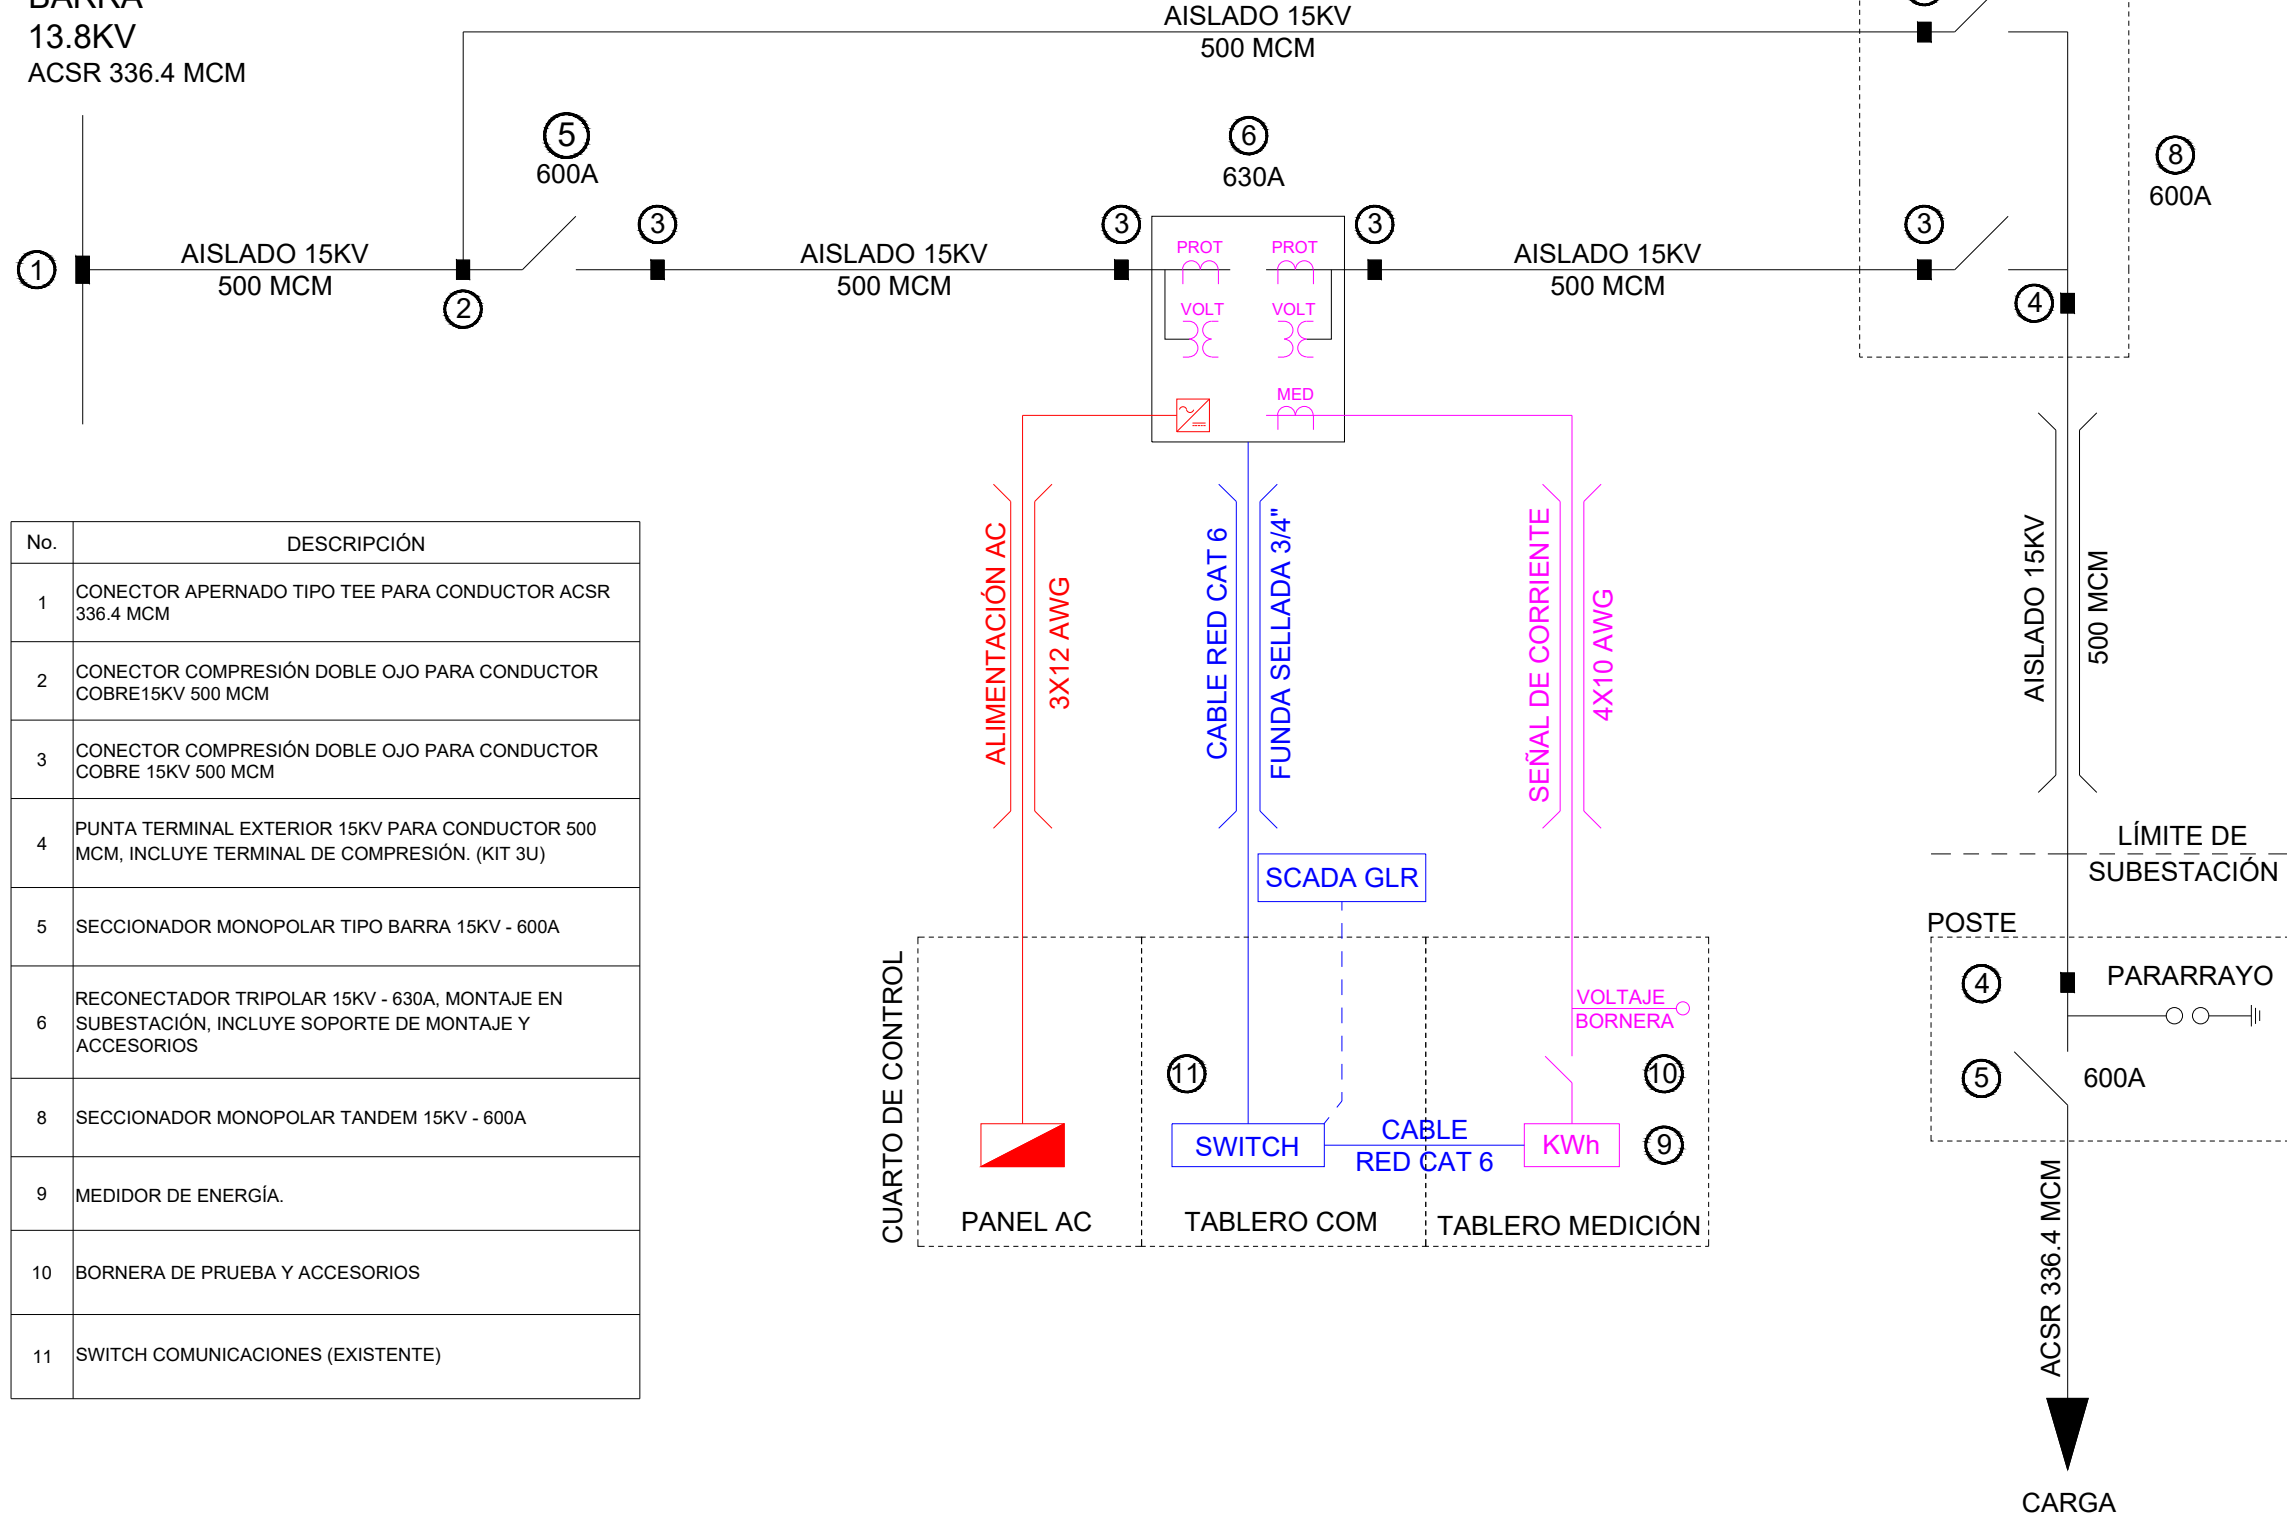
BARRA
13.8KV
ACSR 336.4 MCM

AISLADO 15KV
500 MCM

5
600A

6
630A

8
600A

1
AISLADO 15KV
500 MCM
2

3
AISLADO 15KV
500 MCM
3

PROT
PROT
VOLT
VOLT
MED

3
AISLADO 15KV
500 MCM
3
4

ALIMENTACIÓN AC
3X12 AWG
CABLE RED CAT 6
FUNDA SELLADA 3/4"
SEÑAL DE CORRIENTE
4X10 AWG

AISLADO 15KV
500 MCM

LÍMITE DE
SUBESTACIÓN

POSTE
4
PARARRAYO
5
600A

SCADA GLR

CUARTO DE CONTROL
VOLTAJE
BORNERA
11
10
SWITCH
CABLE
RED CAT 6
KWh
9
PANEL AC
TABLERO COM
TABLERO MEDICIÓN

ACSR 336.4 MCM
CARGA

| No. | DESCRIPCIÓN |
|---|---|
| 1 | CONECTOR APERNADO TIPO TEE PARA CONDUCTOR ACSR 336.4 MCM |
| 2 | CONECTOR COMPRESIÓN DOBLE OJO PARA CONDUCTOR COBRE15KV 500 MCM |
| 3 | CONECTOR COMPRESIÓN DOBLE OJO PARA CONDUCTOR COBRE 15KV 500 MCM |
| 4 | PUNTA TERMINAL EXTERIOR 15KV PARA CONDUCTOR 500 MCM, INCLUYE TERMINAL DE COMPRESIÓN. (KIT 3U) |
| 5 | SECCIONADOR MONOPOLAR TIPO BARRA 15KV - 600A |
| 6 | RECONECTADOR TRIPOLAR 15KV - 630A, MONTAJE EN SUBESTACIÓN, INCLUYE SOPORTE DE MONTAJE Y ACCESORIOS |
| 8 | SECCIONADOR MONOPOLAR TANDEM 15KV - 600A |
| 9 | MEDIDOR DE ENERGÍA. |
| 10 | BORNERA DE PRUEBA Y ACCESORIOS |
| 11 | SWITCH COMUNICACIONES (EXISTENTE) |